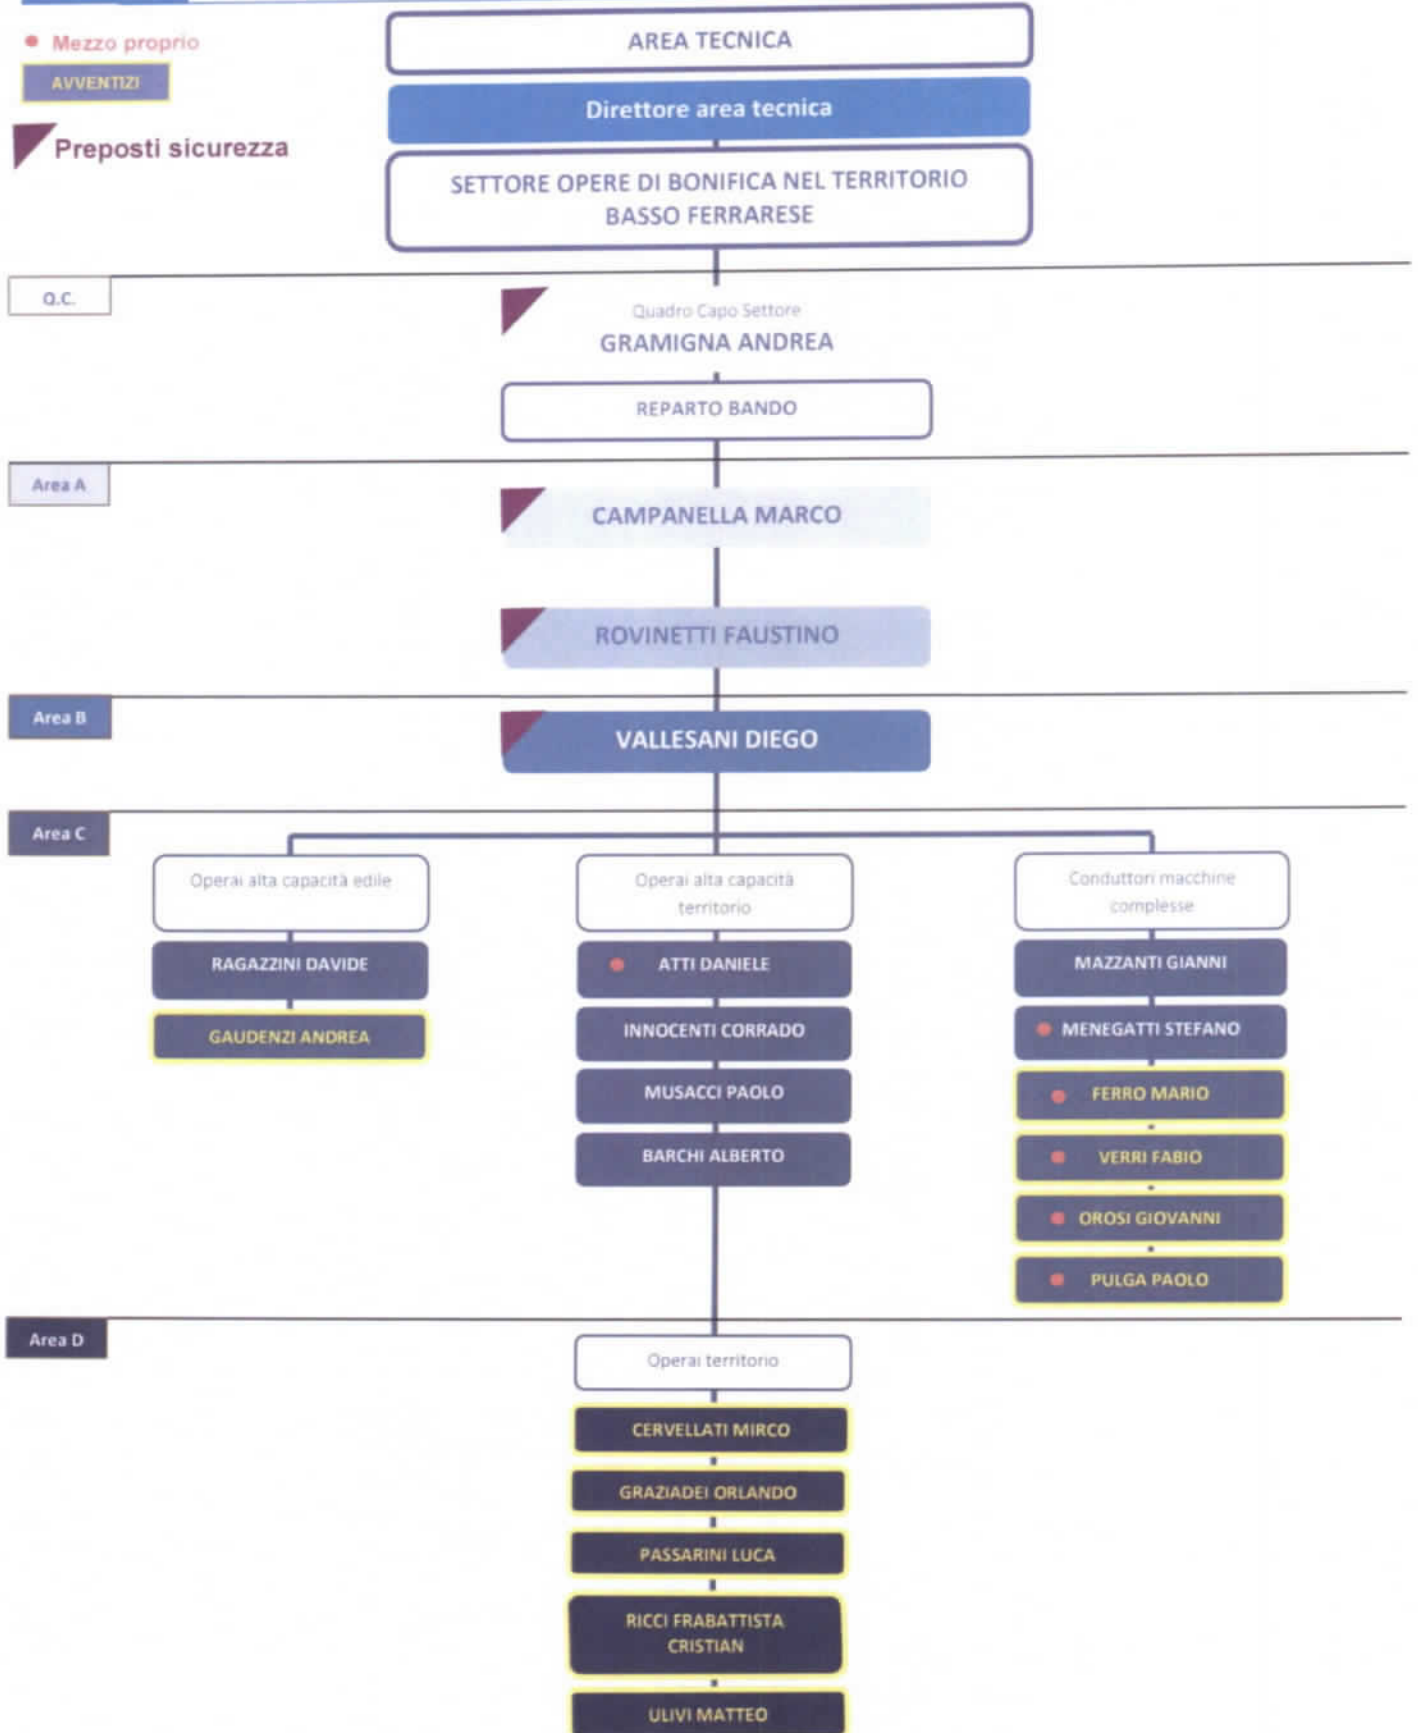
Mezzo proprio

AVVENTIZI

Preposti sicurezza

AREA TECNICA

Direttore area tecnica

SETTORE OPERE DI BONIFICA NEL TERRITORIO BASSO FERRARESE

Q.C.

Quadro Capo Settore
GRAMIGNA ANDREA

REPARTO BANDO

Area A

CAMPANELLA MARCO

ROVINETTI FAUSTINO

Area B

VALLESANI DIEGO

Area C

Operai alta capacità edile

RAGAZZINI DAVIDE

GAUDENZI ANDREA

Operai alta capacità territorio

ATTI DANIELE

INNOCENTI CORRADO

MUSACCI PAOLO

BARCHI ALBERTO

Conduttori macchine complesse

MAZZANTI GIANNI

MENEGATTI STEFANO

FERRO MARIO

VERRI FABIO

OROSI GIOVANNI

PULGA PAOLO

Area D

Operai territorio

CERVELLATI MIRCO

GRAZIADEI ORLANDO

PASSARINI LUCA

RICCI FRABATTISTA CRISTIAN

ULIVI MATTEO